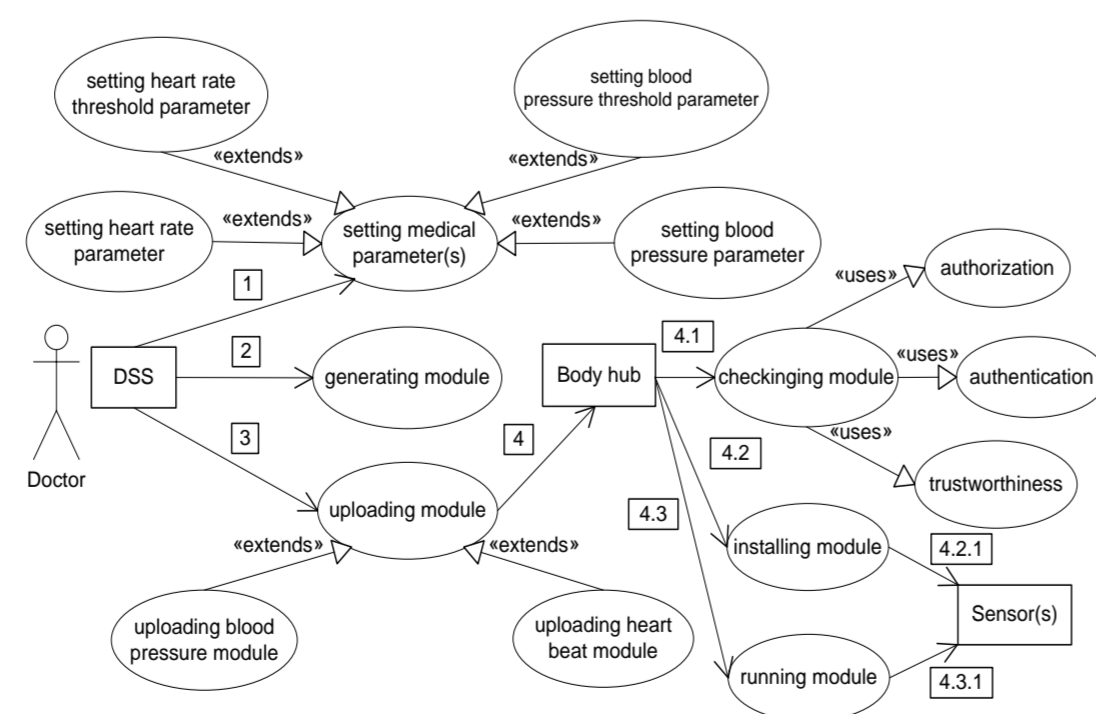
setting heart rate threshold parameter

setting blood pressure threshold parameter

«extends»

«extends»

setting heart rate parameter

«extends»

setting medical parameter(s)

«extends»

setting blood pressure parameter

«uses»

authorization

1

4.1

«uses»

Doctor

DSS

2

generating module

Body hub

checkinging module

authentication

3

4

«uses»

4.2

trustworthiness

uploading module

4.3

«extends»

«extends»

installing module

4.2.1

Sensor(s)

uploading blood pressure module

uploading heart beat module

running module

4.3.1